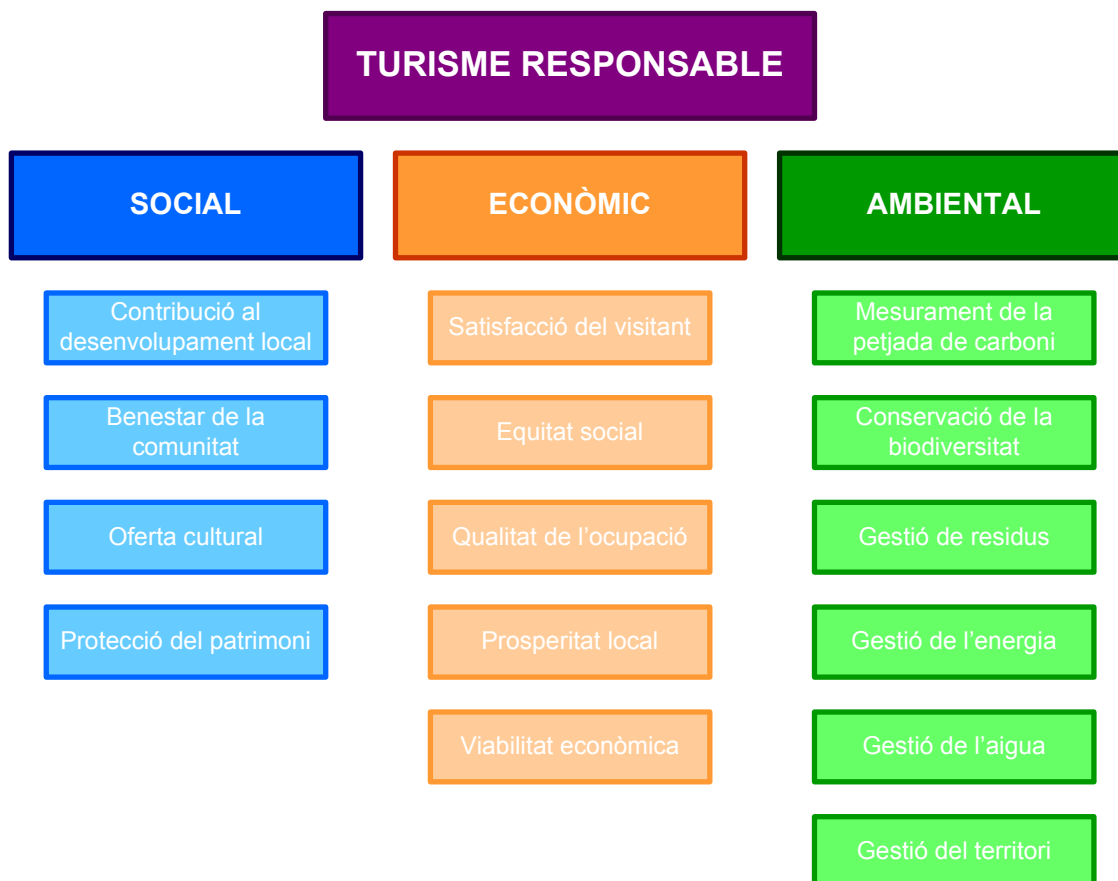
TURISME RESPONSABLE

SOCIAL

Contribució al desenvolupament local

Benestar de la comunitat

Oferta cultural

Protecció del patrimoni

ECONÒMIC

Satisfacció del visitant

Equitat social

Qualitat de l'ocupació

Prosperitat local

Viabilitat econòmica

AMBIENTAL

Mesurament de la petjada de carboni

Conservació de la biodiversitat

Gestió de residus

Gestió de l'energia

Gestió de l'aigua

Gestió del territori